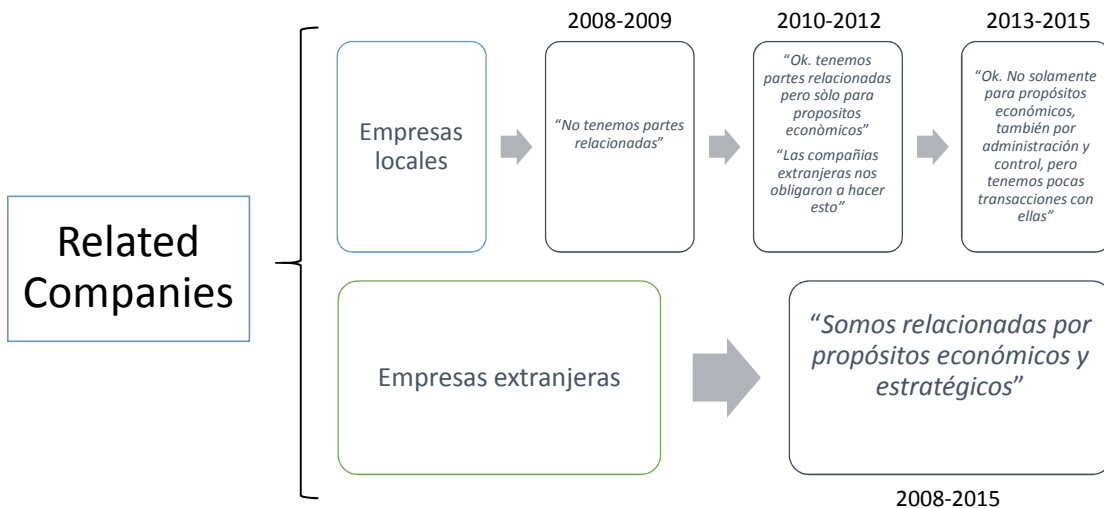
Related Companies

Empresas locales

2008-2009

"No tenemos partes relacionadas"

2010-2012

"Ok. tenemos partes relacionadas pero sòlo para propositos econòmicos"

"Las compañias extranjeras nos obligaron a hacer esto"

2013-2015

"Ok. No solamente para propósitos económicos, también por administración y control, pero tenemos pocas transacciones con ellas"

Empresas extranjeras

"Somos relacionadas por propósitos económicos y estratégicos"

2008-2015